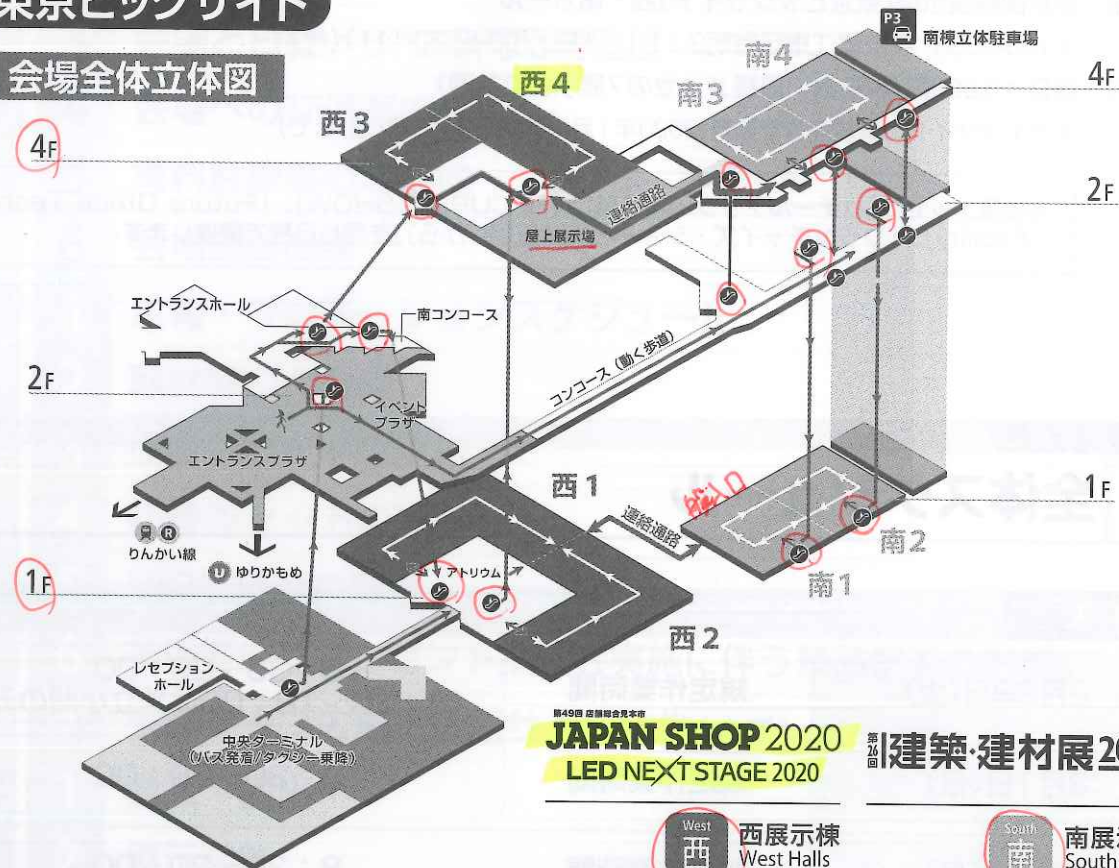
東京ビッグサイト

会場全体立体図

P3 南棟立体駐車場

4F

西3

西4

南4

南3

4F

2F

連絡通路

屋上展示場

エントランスホール

南コンコース

2F

コンコース（動く歩道）

イベントプラザ

エントランスプラザ

西1

1F

連絡通路

南2

りんかい線

ゆりかもめ

1F

アトリウム

南1

西2

レセプションホール

中央ターミナル（バス発着／タクシー乗降）

第49回 店舗総合見本市
JAPAN SHOP 2020
LED NEXT STAGE 2020

第26回 建築·建材展 20

West 西 西展示棟 West Halls

South 南 南展 South